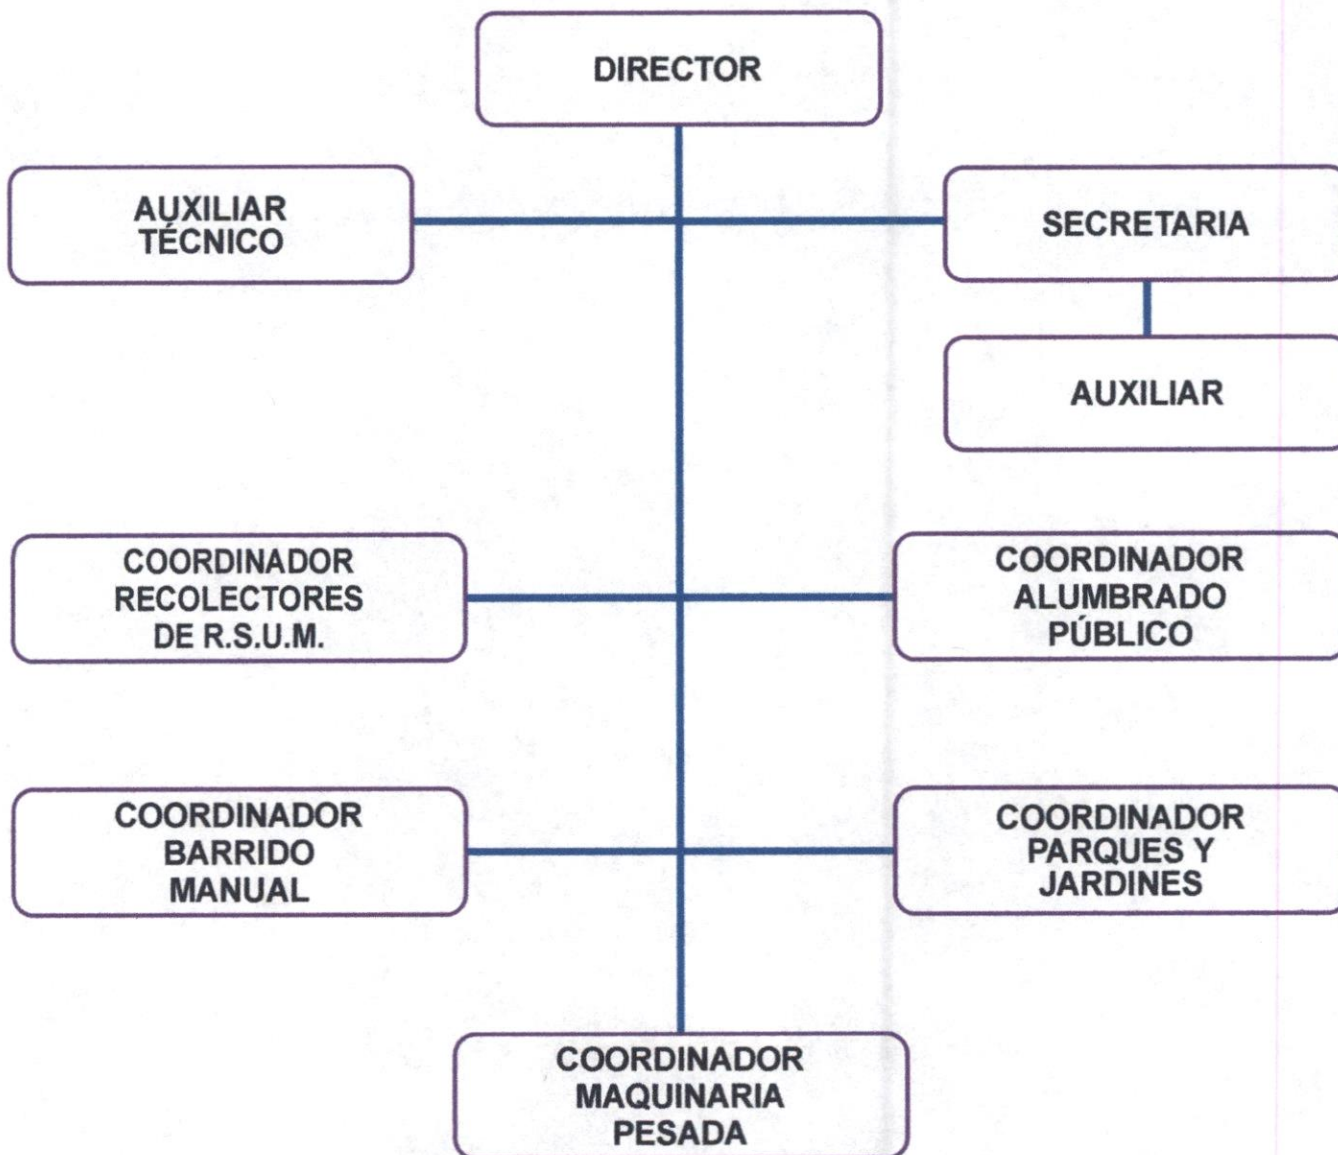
DIRECTOR

AUXILIAR TÉCNICO

SECRETARIA

AUXILIAR

COORDINADOR RECOLECTORES DE R.S.U.M.

COORDINADOR ALUMBRADO PÚBLICO

COORDINADOR BARRIDO MANUAL

COORDINADOR PARQUES Y JARDINES

COORDINADOR MAQUINARIA PESADA